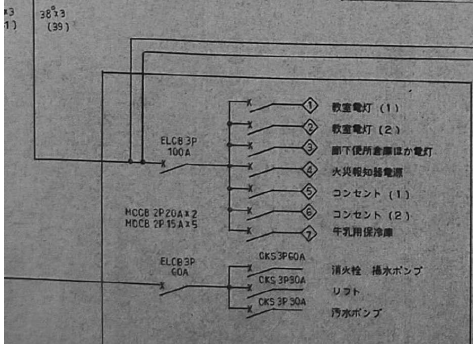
×3 38$^{a}$×3
1) (39)

ELCB 3P
100A

MCCB 2P20A×2
MCCB 2P15A×5

1 教室電灯 (1)
2 教室電灯 (2)
3 廊下便所倉庫ほか電灯
4 火災報知器電源
5 コンセント (1)
6 コンセント (2)
7 牛乳用保冷庫

ELCB 3P
60A

CKS 3P60A 消火栓 揚水ポンプ
CKS 3P30A リフト
CKS 3P30A 汚水ポンプ